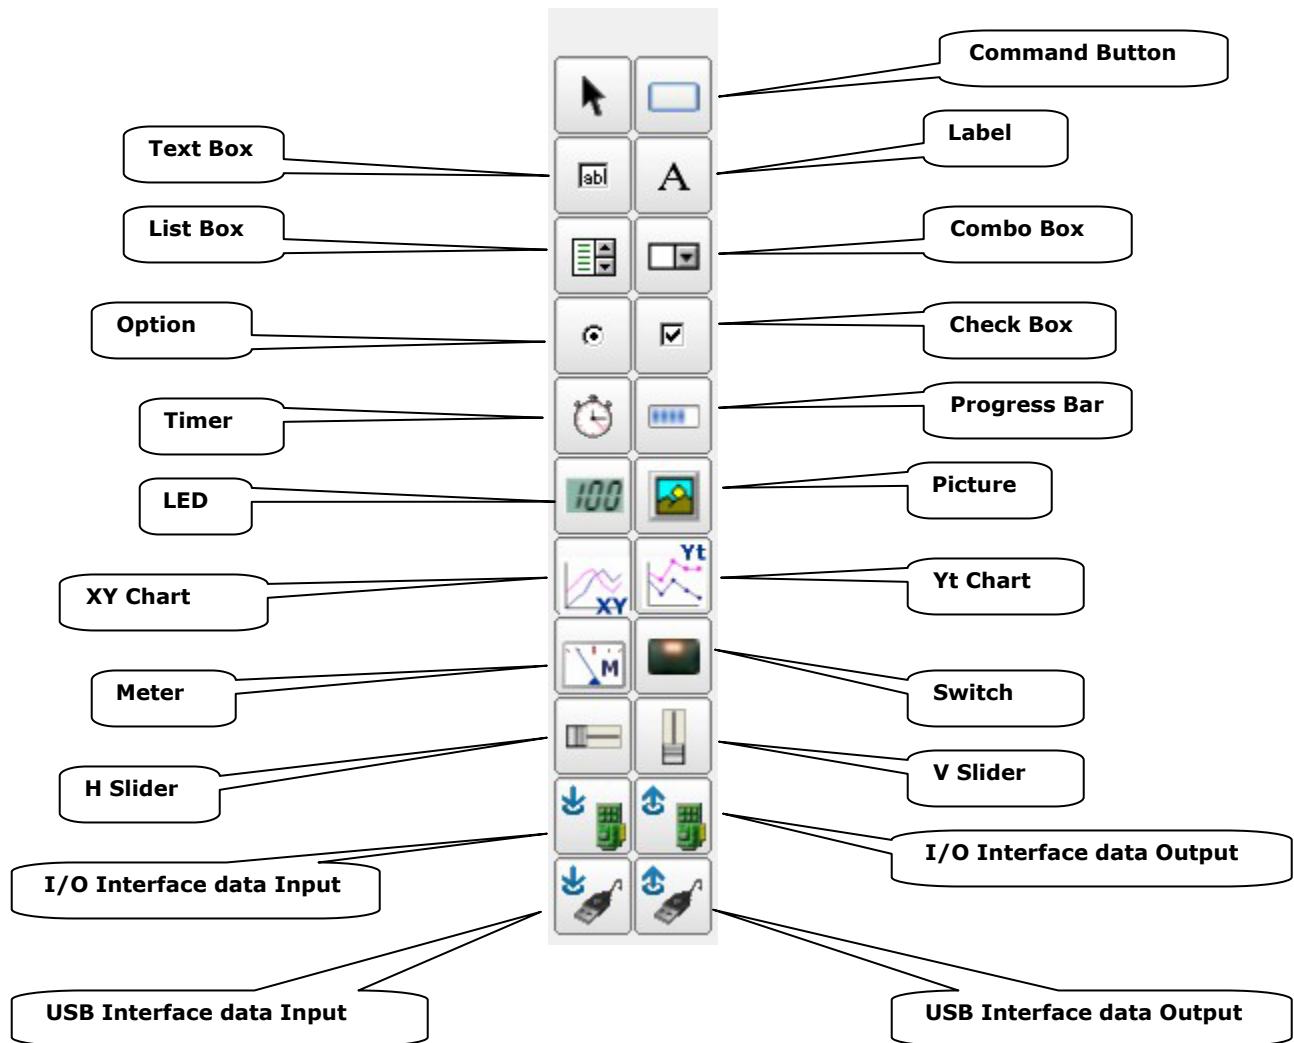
Command Button

Text Box

Label

List Box

Combo Box

Option

Check Box

Timer

Progress Bar

LED

Picture

XY Chart

Yt Chart

Meter

Switch

H Slider

V Slider

I/O Interface data Output

I/O Interface data Input

USB Interface data Input

USB Interface data Output

abl

A

100

XY

Yt

M